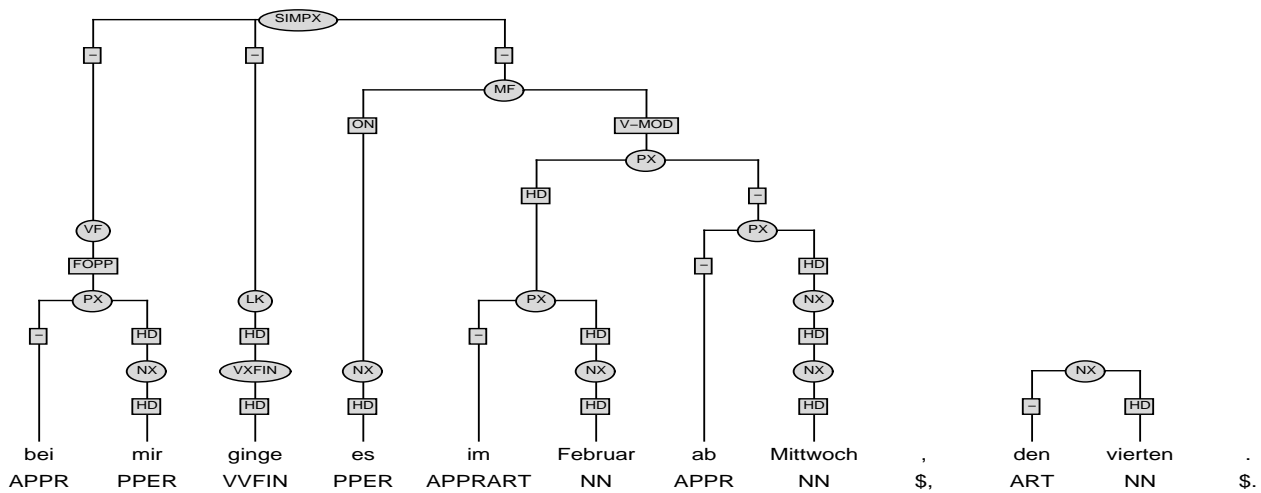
SIMPX

–

–

–

MF

ON

V–MOD

PX

HD

–

VF

PX

FOPP

PX

LK

PX

–

HD

HD

–

HD

HD

NX

VXFIN

NX

NX

NX

NX

HD

HD

HD

HD

HD

HD

NX

–

HD

bei mir ginge es im Februar ab Mittwoch , den vierten .

APPR PPER VVFIN PPER APPRART NN APPR NN $, ART NN $.